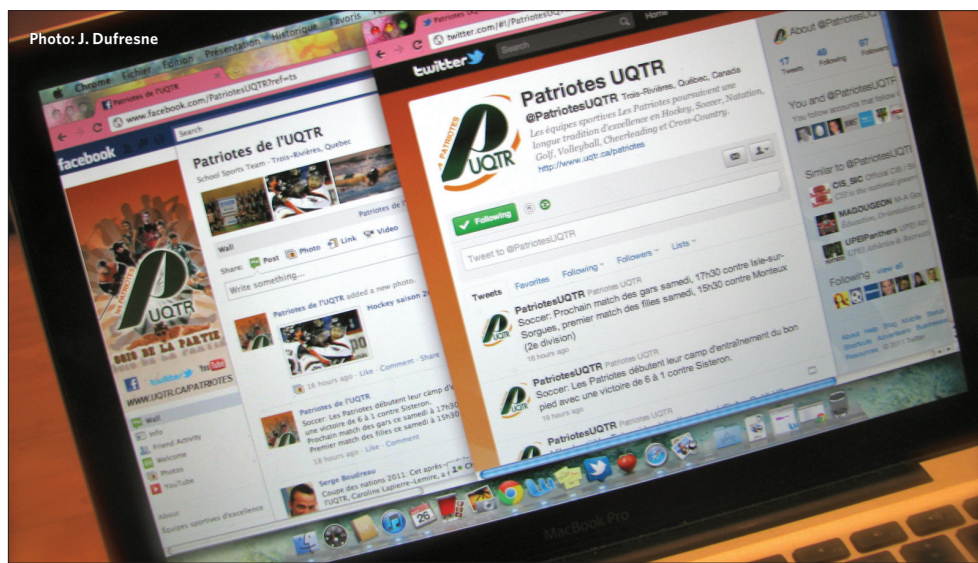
Photo: J. Dufresne

Chrome Fichier Édition Présentation Historique Favoris

Patriotes de l'UQTR

www.facebook.com/PatriotesUQTR?ref=ts

facebook

Search

Patriotes de l'UQTR

School Sports Team · Trois-Rivières, Quebec

Wall

Share: Post Photo Link Video

Write something...

Patriotes de l'UQTR added a new photo.

Hockey saison 2

18 hours ago · Like · Comment · Share

Patriotes de l'UQTR

Soccer: Les Patriotes débutent leur camp d'entraînement du bon pied avec une victoire de 6 à 1 contre Sisteron.

Prochain match des gars ce samedi à 17h30

Premier match des filles ce samedi à 15h30

18 hours ago · Like · Comment

Serge Boudreau

Coupe des nations 2011. Cet après-

l'UQTR, Caroline Lapierre-Lemire, a

Wall

Info

Friend Activity

Welcome

Photos

YouTube

About

Équipes sportives d'excellence

UQTR

UQTR.CA/PATRIOTES

Home

twitter.com/#!/PatriotesUQTR

twitter

Search

Patriotes UQTR

@PatriotesUQTR Trois-Rivières, Québec, Canada

Les équipes sportives Les Patriotes poursuivent une longue tradition d'excellence en Hockey, Soccer, Natation, Golf, Volleyball, Cheerleading et Cross-Country.

http://www.uqtr.ca/patriotes

Following

Tweet to @PatriotesUQTR

Tweets Favorites Following Followers Lists

PatriotesUQTR Patriotes UQTR

Soccer: Prochain match des gars samedi, 17h30 contre Isle-sur-Sorgues, premier match des filles samedi, 15h30 contre Monteux (2e division)

18 hours ago

PatriotesUQTR Patriotes UQTR

Soccer: Les Patriotes débutent leur camp d'entraînement du bon pied avec une victoire de 6 à 1 contre Sisteron.

18 hours ago

PatriotesUQTR Patriotes UQTR

About @PatriotesUQTR

17 Tweets 40 Following 97 Followers

You and @PatriotesUQTR

You follow accounts that follow

Similar to @PatriotesUQTR

CIS_SC

MAGOUGEON

UPEIPanthers

Following view all

About Help Blog Mobile Status

© 2011 Twitter

MacBook Pro